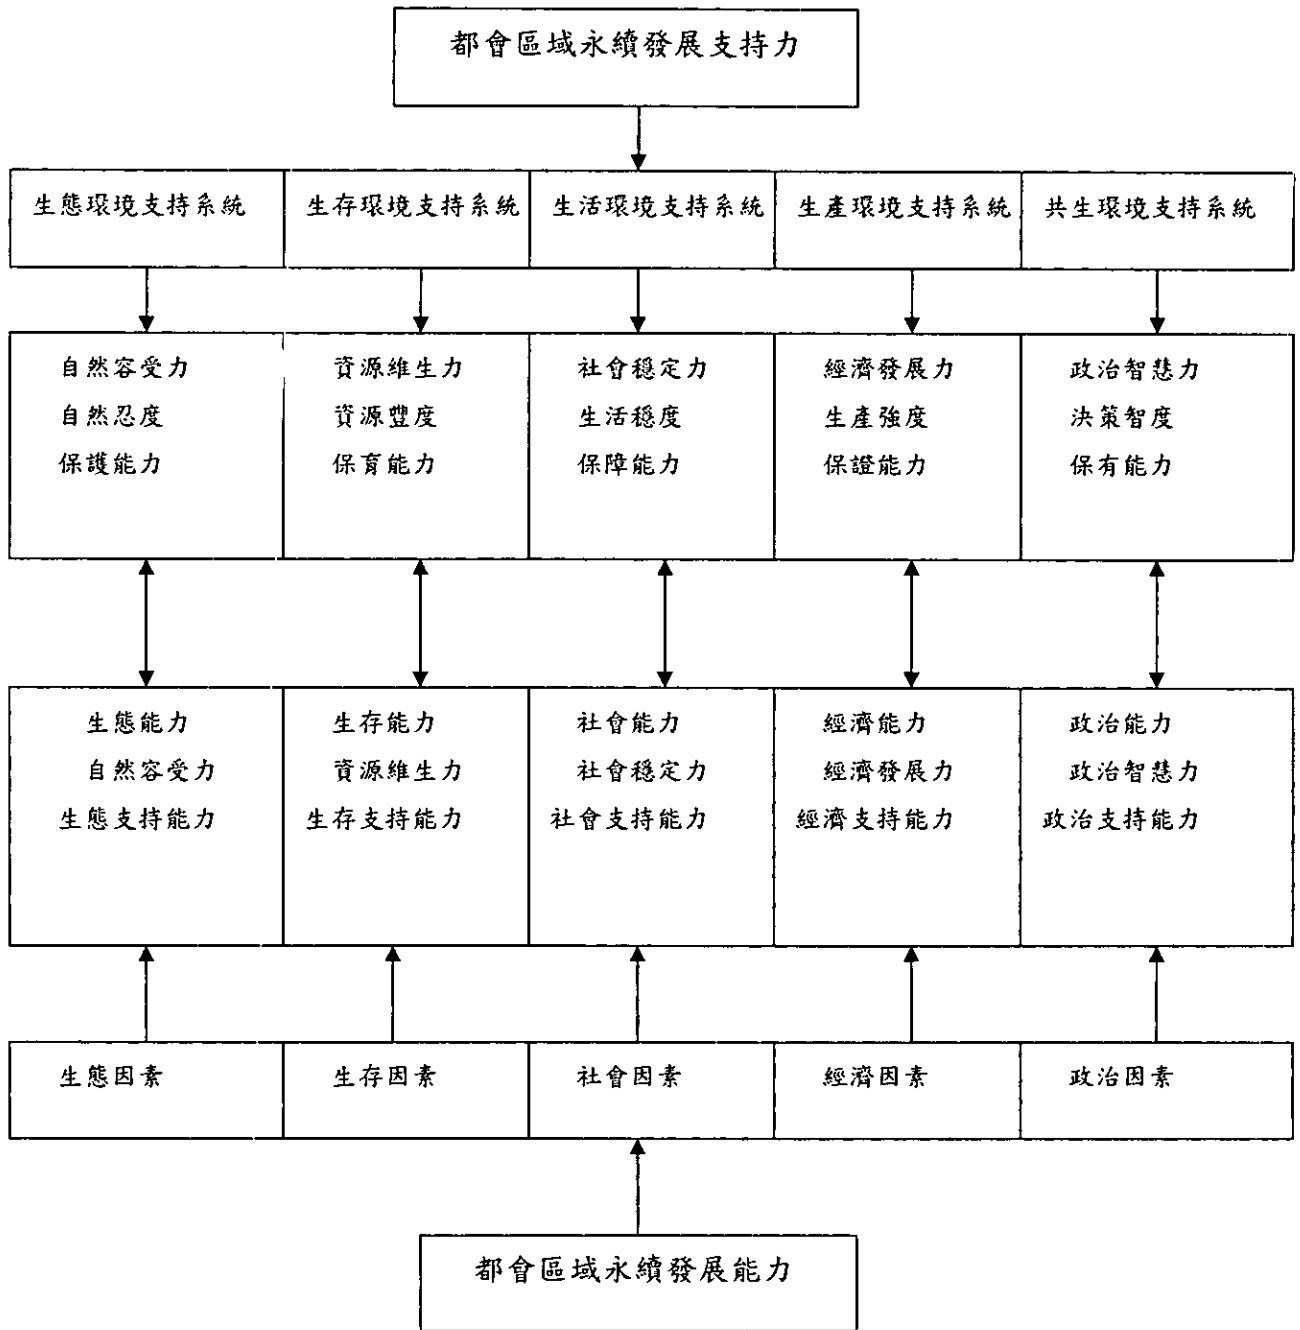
都會區域永續發展支持力

| 生態環境支持系統 | 生存環境支持系統 | 生活環境支持系統 | 生產環境支持系統 | 共生環境支持系統 |
|---|---|---|---|---|
| 自然容受力 自然忍度 保護能力 | 資源維生力 資源豐度 保育能力 | 社會穩定力 生活穩度 保障能力 | 經濟發展力 生產強度 保證能力 | 政治智慧力 決策智度 保有能力 |
| 生態能力 自然容受力 生態支持能力 | 生存能力 資源維生力 生存支持能力 | 社會能力 社會穩定力 社會支持能力 | 經濟能力 經濟發展力 經濟支持能力 | 政治能力 政治智慧力 政治支持能力 |
| 生態因素 | 生存因素 | 社會因素 | 經濟因素 | 政治因素 |

都會區域永續發展能力